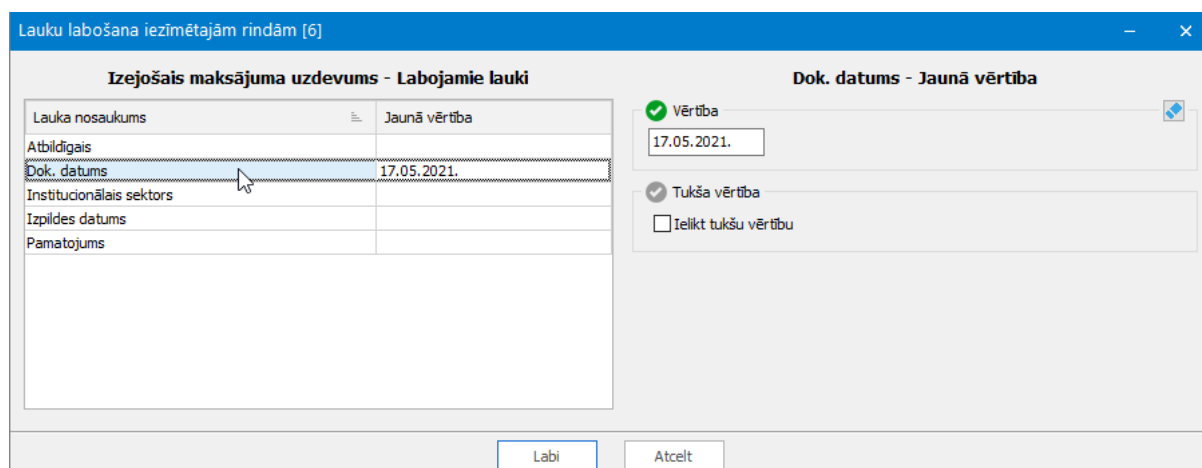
Lauku labošana iezīmētajām rindām [6]

Izejošais maksājuma uzdevums - Labojamie lauki

| Lauka nosaukums | Jaunā vērtība |
|---|---|
| Atbildīgais | |
| Dok. datums | 17.05.2021. |
| Institucionālais sektors | |
| Izpildes datums | |
| Pamatojums | |

Dok. datums - Jaunā vērtība

Vērtība

17.05.2021.

Tukša vērtība

Ielikt tukšu vērtību

Labi

Atcelt